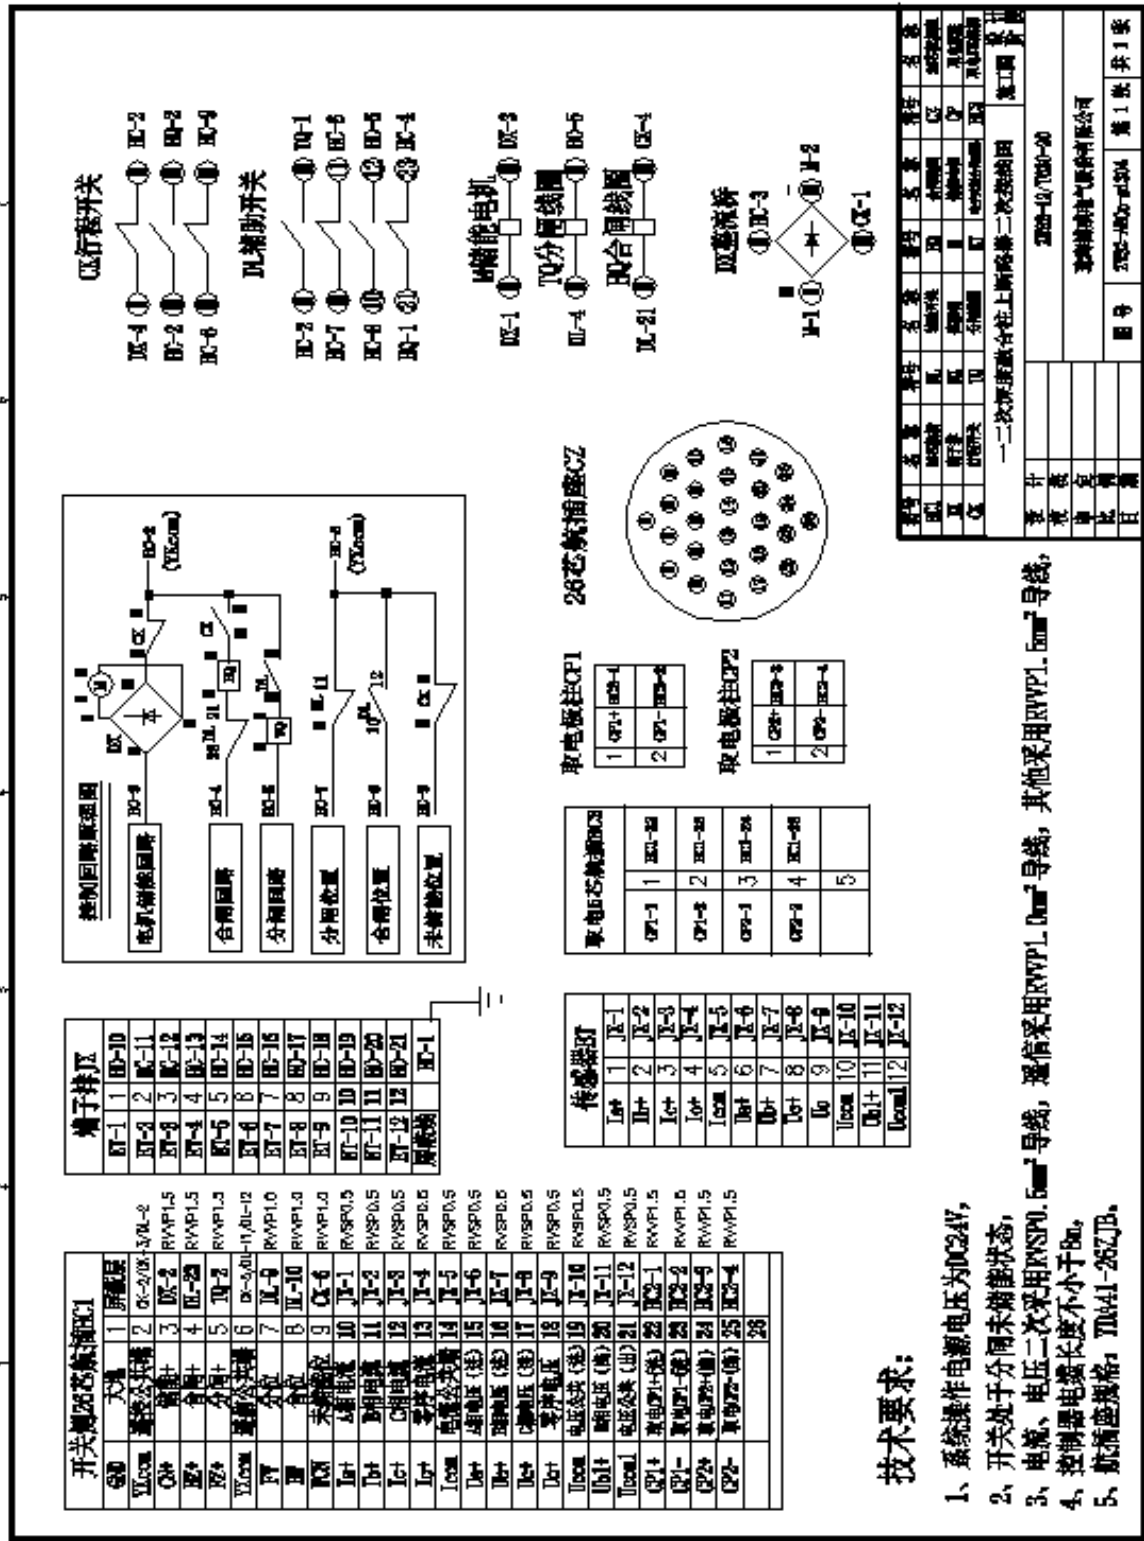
开关端26芯航插ZC1

| GND | 天线 | 1 | 屏蔽层 | |
|---|---|---|---|---|
| YXcom | 遥信公共端 | 2 | CK-2/CK-3/DL-2 | RVVP1.5 |
| CH+ | 储能+ | 3 | DC-2 | RVVP1.5 |
| HZ+ | 合闸+ | 4 | DL-23 | RVVP1.5 |
| FZ+ | 分闸+ | 5 | TQ-2 | RVVP1.5 |
| YXcom | 遥控公共端 | 6 | CK-5/DL-11/DL-12 | RVVP1.5 |
| FW | 分位 | 7 | JX-9 | RVVP1.0 |
| HW | 合位 | 8 | JX-10 | RVVP1.0 |
| WCN | 未储能 | 9 | CK-6 | RVVP1.0 |
| Ia+ | A相电流 | 10 | JX-1 | RVSP0.5 |
| Ib+ | B相电流 | 11 | JX-2 | RVSP0.5 |
| Ic+ | C相电流 | 12 | JX-3 | RVSP0.5 |
| I0+ | 零序电流 | 13 | JX-4 | RVSP0.5 |
| Icom | 电流公共端 | 14 | JX-5 | RVSP0.5 |
| Ua+ | A相电压（线） | 15 | JX-6 | RVSP0.5 |
| Ub+ | B相电压（线） | 16 | JX-7 | RVSP0.5 |
| Uc+ | C相电压（线） | 17 | JX-8 | RVSP0.5 |
| U0 | 零序电压 | 18 | JX-9 | RVSP0.5 |
| Ucom | 电压公共（线） | 19 | JX-10 | RVSP0.5 |
| Uh1+ | 电源电压（相） | 20 | JX-11 | RVSP0.5 |
| Ucom1 | 电压公共（相） | 21 | JX-12 | RVSP0.5 |
| CP1+ | 取电CP1+（线） | 22 | HC1-1 | RVVP1.5 |
| CP1- | 取电CP1-（线） | 23 | HC1-2 | RVVP1.5 |
| CP2+ | 取电CP2+（相） | 24 | HC1-3 | RVVP1.5 |
| CP2- | 取电CP2-（相） | 25 | HC1-4 | RVVP1.5 |
| | | 26 | | |

端子排JX

| KT-1 | 1 | HD-10 |
|---|---|---|
| KT-2 | 2 | HC-11 |
| KT-3 | 3 | HC-12 |
| KT-4 | 4 | HD-13 |
| KT-5 | 5 | HD-14 |
| KT-6 | 6 | HD-15 |
| KT-7 | 7 | HD-16 |
| KT-8 | 8 | HD-17 |
| KT-9 | 9 | HD-18 |
| KT-10 | 10 | HD-19 |
| KT-11 | 11 | HD-20 |
| KT-12 | 12 | HD-21 |
| 屏蔽层 | | HC-1 |

传感器KT

| Ia+ | 1 | JX-1 |
|---|---|---|
| Ib+ | 2 | JX-2 |
| Ic+ | 3 | JX-3 |
| I0+ | 4 | JX-4 |
| Icom | 5 | JX-5 |
| Ua+ | 6 | JX-6 |
| Ub+ | 7 | JX-7 |
| Uc+ | 8 | JX-8 |
| U0 | 9 | JX-9 |
| Ucom | 10 | JX-10 |
| Uh1+ | 11 | JX-11 |
| Ucom1 | 12 | JX-12 |

控制回路原理图
电机储能回路 合闸回路 分闸回路 分闸位置 合闸位置 未储能位置
DC M CK HQ TQ DL DL-11 DL-12 CK HD-2 (YXcom) HD-6 (YKcom) HD-3 HD-4 HD-5 HD-7 HD-8 HD-9

取电E芯航插HC2

| CP1-1 | 1 | HC1-22 |
|---|---|---|
| CP1-2 | 2 | HC1-23 |
| CP2-1 | 3 | HC1-24 |
| CP2-2 | 4 | HC1-25 |
| | 5 | |

取电线柱CP1

| 1 | CP1+ | HC2-1 |
|---|---|---|
| 2 | CP1- | HC2-2 |

取电线柱CP2

| 1 | CP2+ | HC2-3 |
|---|---|---|
| 2 | CP2- | HC2-4 |

26芯航插座CZ

CK行程开关
HD-4 HD-2 HD-6 HD-2 HD-3 HD-9

DL辅助开关
HD-2 HD-7 HD-8 HD-1 TQ-1 HD-5 HD-6 HD-4

M储能电机
DC-1 DC-3

TQ分闸线圈
DL-4 HD-5

HQ合闸线圈
DL-21 CK-4

双整流桥
M-1 DC-3 M-2 CK-1

技术要求:
1、系统操作电源电压为DC24V,
2、开关处于分闸未储能状态,
3、电流、电压二次采用RVSP0.5mm$^2$导线，遥信采用RVVP1.0mm$^2$导线，其他采用RVVP1.5mm$^2$导线,
4、控制器电缆长度不小于6m,
5、航插座规格：TD441-26ZJB.

二次线连接图
ZW20-12/T630-20
柱上断路器二次接线图
施工图
第1张 共1张
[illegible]电气设备有限公司